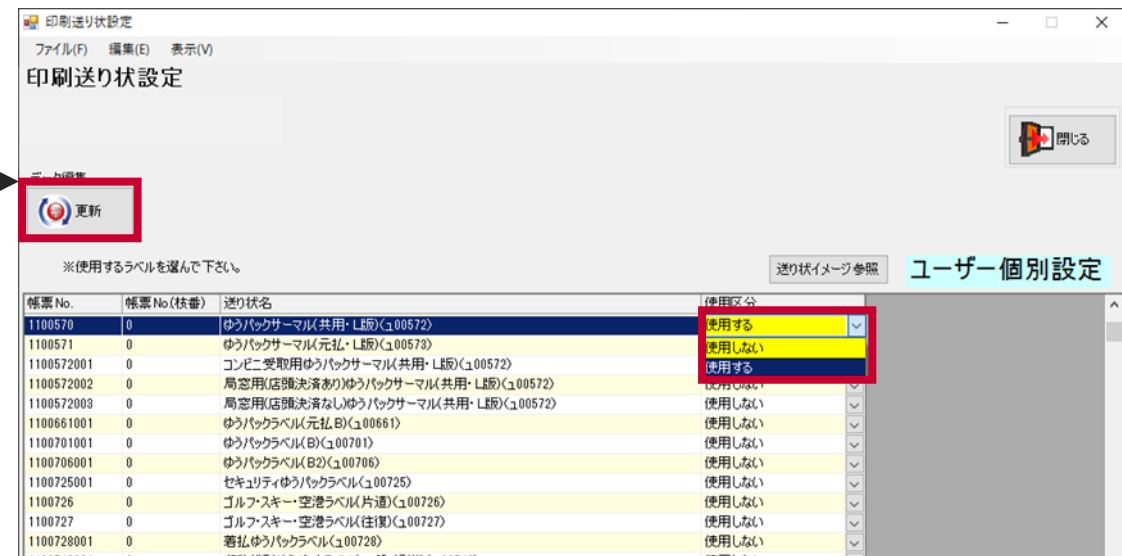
印刷送り状設定

ファイル(F) 編集(E) 表示(V)

印刷送り状設定

閉じる

データ編集

更新

※使用するラベルを選んで下さい。

送り状イメージ参照

ユーザー個別設定

| 帳票No. | 帳票No(枝番) | 送り状名 | 使用区分 |
|---|---|---|---|
| 1100570 | 0 | ゆうパックサーマル(共用・L版)(ュ00572) | 使用する |
| 1100571 | 0 | ゆうパックサーマル(元払・L版)(ュ00573) | 使用しない |
| 1100572001 | 0 | コンビニ受取用ゆうパックサーマル(共用・L版)(ュ00572) | 使用する |
| 1100572002 | 0 | 局窓用(店頭決済あり)ゆうパックサーマル(共用・L版)(ュ00572) | 使用しない |
| 1100572003 | 0 | 局窓用(店頭決済なし)ゆうパックサーマル(共用・L版)(ュ00572) | 使用しない |
| 1100661001 | 0 | ゆうパックラベル(元払B)(ュ00661) | 使用しない |
| 1100701001 | 0 | ゆうパックラベル(B)(ュ00701) | 使用しない |
| 1100706001 | 0 | ゆうパックラベル(B2)(ュ00706) | 使用しない |
| 1100725001 | 0 | セキュリティゆうパックラベル(ュ00725) | 使用しない |
| 1100726 | 0 | ゴルフ・スキー・空港ラベル(片道)(ュ00726) | 使用しない |
| 1100727 | 0 | ゴルフ・スキー・空港ラベル(往復)(ュ00727) | 使用しない |
| 1100728001 | 0 | 着払ゆうパックラベル(ュ00728) | 使用しない |